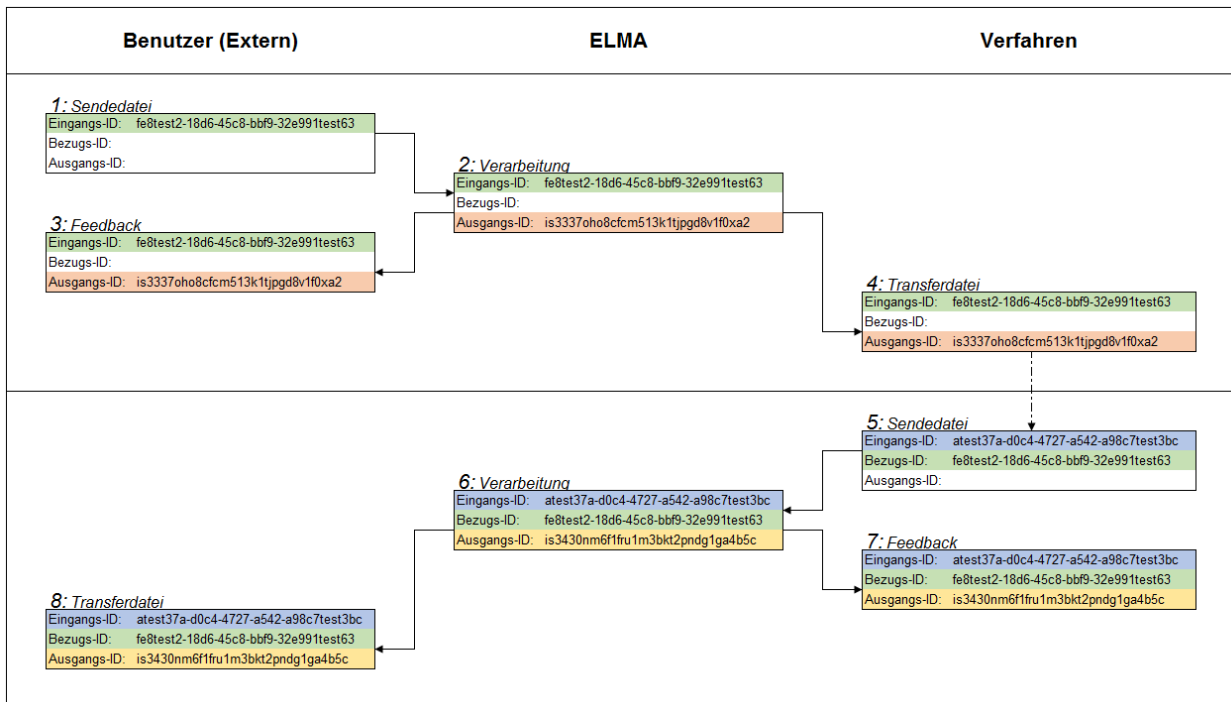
Benutzer (Extern)

ELMA

Verfahren

1: Sendedatei

| Eingangs-ID: | fe8test2-18d6-45c8-bbf9-32e991test63 |
|---|---|
| Bezugs-ID: | |
| Ausgangs-ID: | |

2: Verarbeitung

| Eingangs-ID: | fe8test2-18d6-45c8-bbf9-32e991test63 |
|---|---|
| Bezugs-ID: | |
| Ausgangs-ID: | is3337oho8cfcm513k1tjpgd8v1f0xa2 |

3: Feedback

| Eingangs-ID: | fe8test2-18d6-45c8-bbf9-32e991test63 |
|---|---|
| Bezugs-ID: | |
| Ausgangs-ID: | is3337oho8cfcm513k1tjpgd8v1f0xa2 |

4: Transferdatei

| Eingangs-ID: | fe8test2-18d6-45c8-bbf9-32e991test63 |
|---|---|
| Bezugs-ID: | |
| Ausgangs-ID: | is3337oho8cfcm513k1tjpgd8v1f0xa2 |

5: Sendedatei

| Eingangs-ID: | atest37a-d0c4-4727-a542-a98c7test3bc |
|---|---|
| Bezugs-ID: | fe8test2-18d6-45c8-bbf9-32e991test63 |
| Ausgangs-ID: | |

6: Verarbeitung

| Eingangs-ID: | atest37a-d0c4-4727-a542-a98c7test3bc |
|---|---|
| Bezugs-ID: | fe8test2-18d6-45c8-bbf9-32e991test63 |
| Ausgangs-ID: | is3430nm6f1fru1m3bkt2pndg1ga4b5c |

7: Feedback

| Eingangs-ID: | atest37a-d0c4-4727-a542-a98c7test3bc |
|---|---|
| Bezugs-ID: | fe8test2-18d6-45c8-bbf9-32e991test63 |
| Ausgangs-ID: | is3430nm6f1fru1m3bkt2pndg1ga4b5c |

8: Transferdatei

| Eingangs-ID: | atest37a-d0c4-4727-a542-a98c7test3bc |
|---|---|
| Bezugs-ID: | fe8test2-18d6-45c8-bbf9-32e991test63 |
| Ausgangs-ID: | is3430nm6f1fru1m3bkt2pndg1ga4b5c |